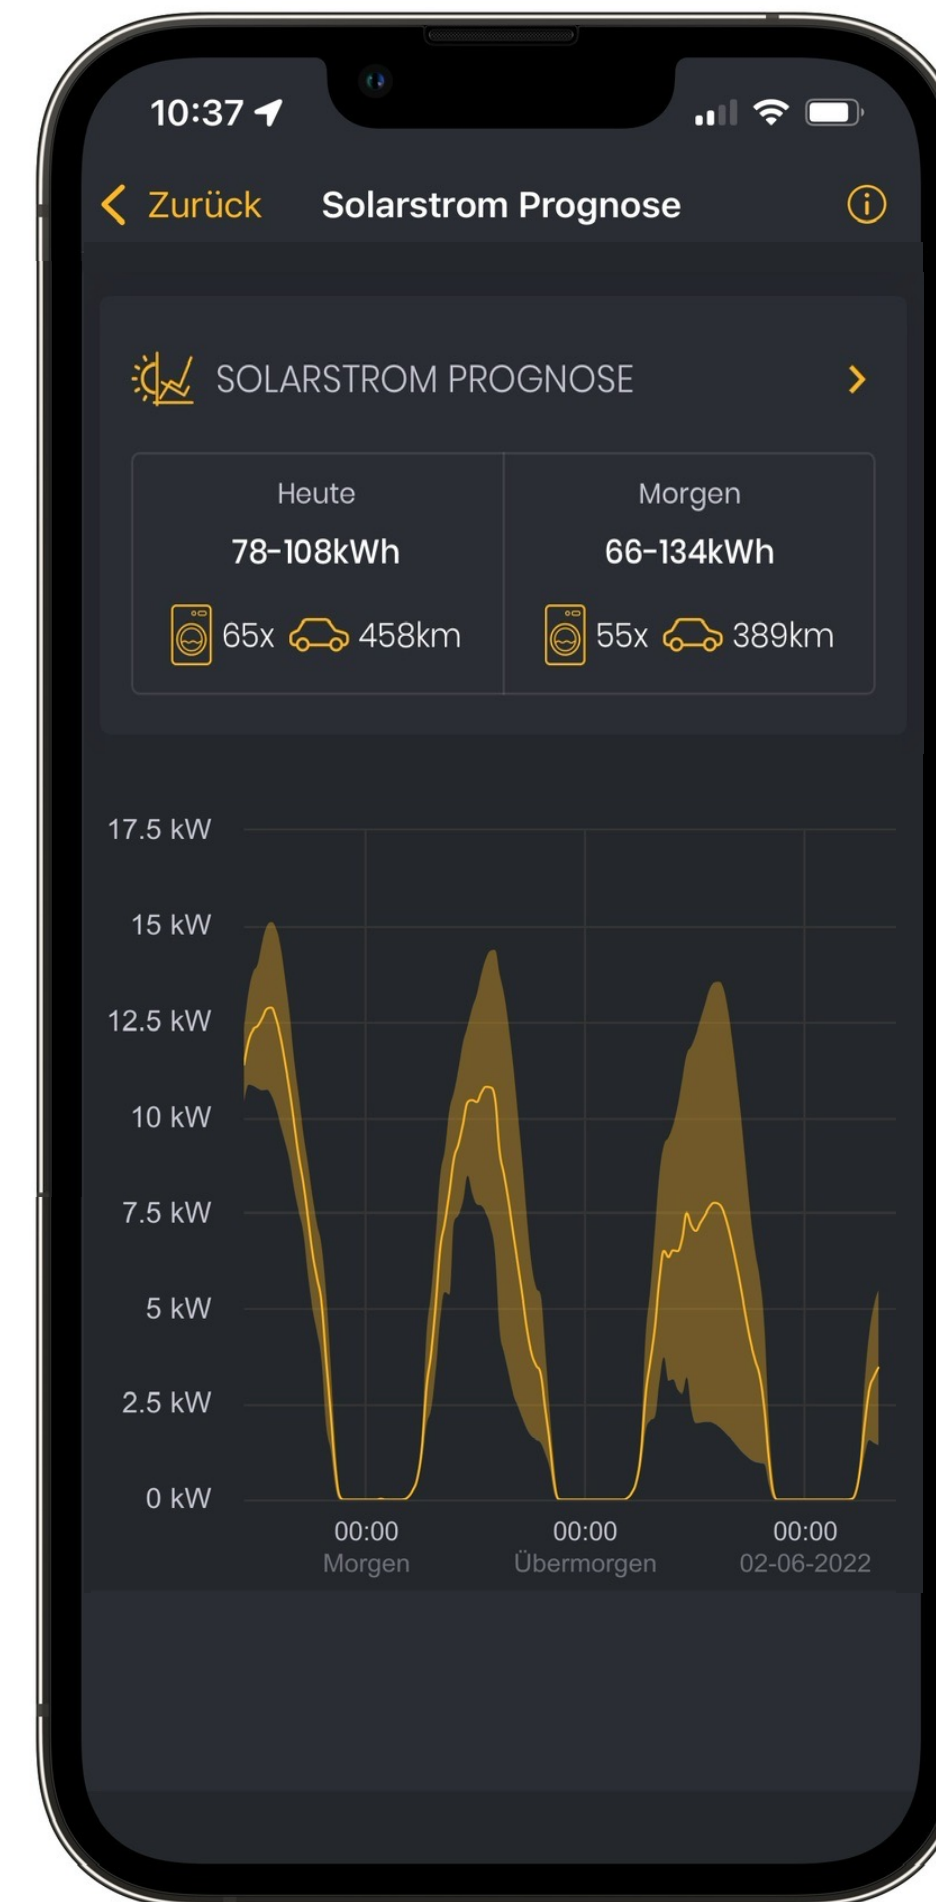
10:37

Zurück Solarstrom Prognose

SOLARSTROM PROGNOSE

| Heute | Morgen |
|---|---|
| 78-108kWh | 66-134kWh |
| 65x 458km | 55x 389km |

17.5 kW
15 kW
12.5 kW
10 kW
7.5 kW
5 kW
2.5 kW
0 kW

00:00 Morgen
00:00 Übermorgen
00:00 02-06-2022